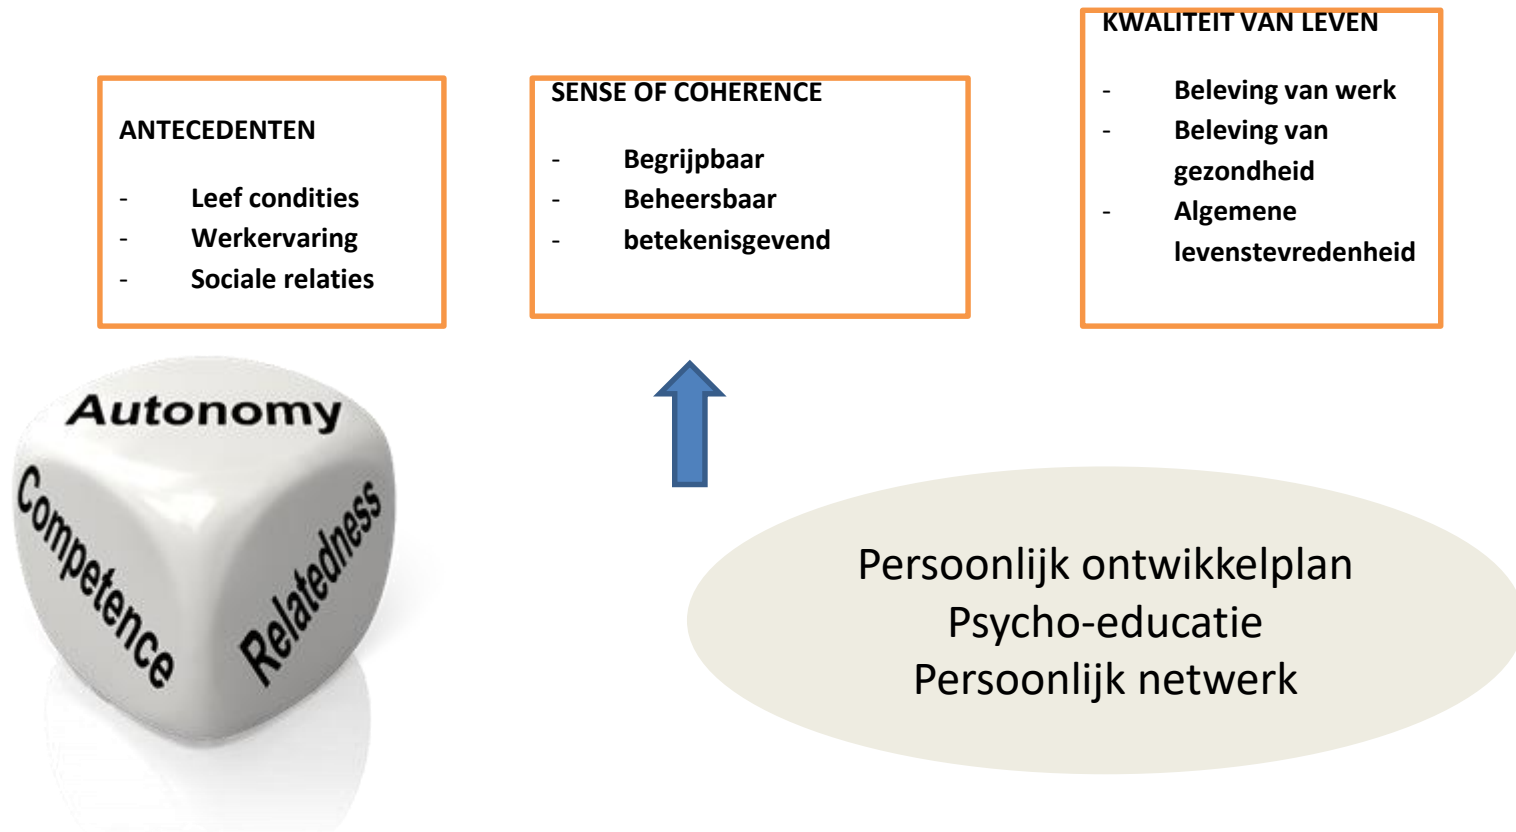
ANTECEDENTEN

- Leef condities
- Werkervaring
- Sociale relaties

SENSE OF COHERENCE

- Begrijpbaar
- Beheersbaar
- betekenisgevend

KWALITEIT VAN LEVEN

- Beleving van werk
- Beleving van gezondheid
- Algemene levenstevredenheid

Autonomy
Competence
Relatedness

Persoonlijk ontwikkelplan
Psycho-educatie
Persoonlijk netwerk